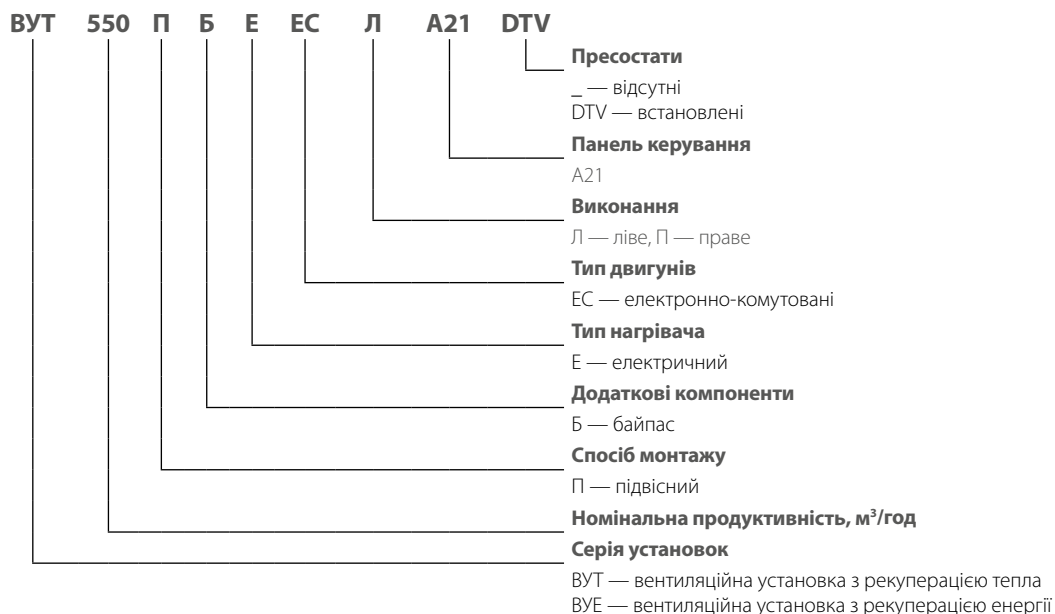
ВУТ 550 П Б Е ЕС Л А21 DTV

**Пресостати**
_ — відсутні
DTV — встановлені

**Панель керування**
А21

**Виконання**
Л — ліве, П — праве

**Тип двигунів**
ЕС — електронно-комутовані

**Тип нагрівача**
Е — електричний

**Додаткові компоненти**
Б — байпас

**Спосіб монтажу**
П — підвісний

**Номінальна продуктивність, м$^3$/год**

**Серія установок**
ВУТ — вентиляційна установка з рекуперацією тепла
ВУЕ — вентиляційна установка з рекуперацією енергії